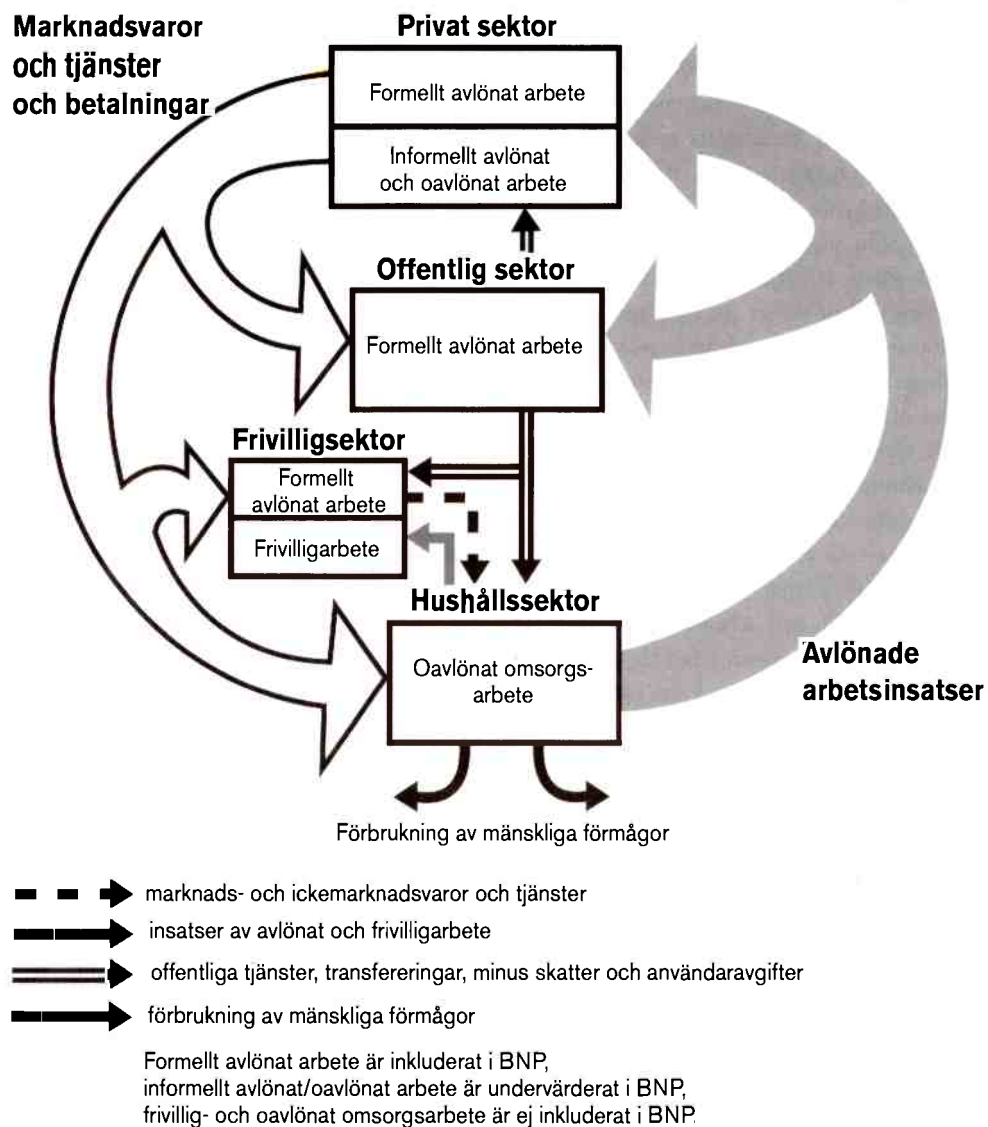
Marknadsvaror och tjänster och betalningar

Privat sektor

Formellt avlönat arbete

Informellt avlönat och oavlönat arbete

Offentlig sektor

Formellt avlönat arbete

Frivilligsektor

Formellt avlönat arbete

Frivilligarbete

Hushållssektor

Oavlönat omsorgsarbete

Avlönade arbetsinsatser

Förbrukning av mänskliga förmågor

marknads- och ickemarknadsvaror och tjänster

insatser av avlönat och frivilligarbete

offentliga tjänster, transfereringar, minus skatter och användaravgifter

förbrukning av mänskliga förmågor

Formellt avlönat arbete är inkluderat i BNP,
informellt avlönat/oavlönat arbete är undervärderat i BNP,
frivillig- och oavlönat omsorgsarbete är ej inkluderat i BNP.